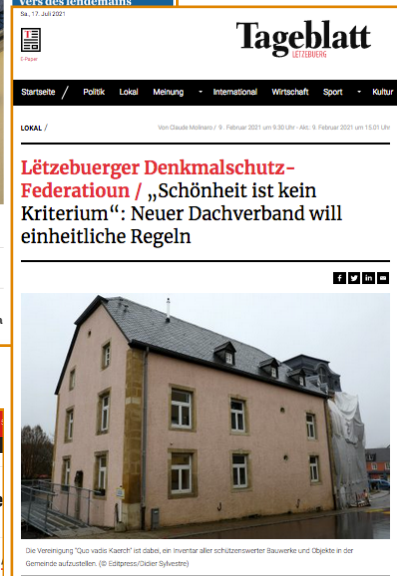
vers des lendemains

Sa., 17. Juli 2021

E-Paper

Tageblatt
LËTZEBUERG

Startseite / Politik Lokal Meinung International Wirtschaft Sport Kultur

LOKAL /

Von Claude Molinaro / 9. Februar 2021 um 9:30 Uhr - Akt. 9. Februar 2021 um 15:01 Uhr

Lëtzebuerger Denkmalschutz-Federatioun / „Schönheit ist kein Kriterium“: Neuer Dachverband will einheitliche Regeln

Die Vereinigung "Quo vadis Kaerch" ist dabei, ein Inventar aller schützenswerter Bauwerke und Objekte in der Gemeinde aufzustellen. (© Editpress/Didier Sylvestre)